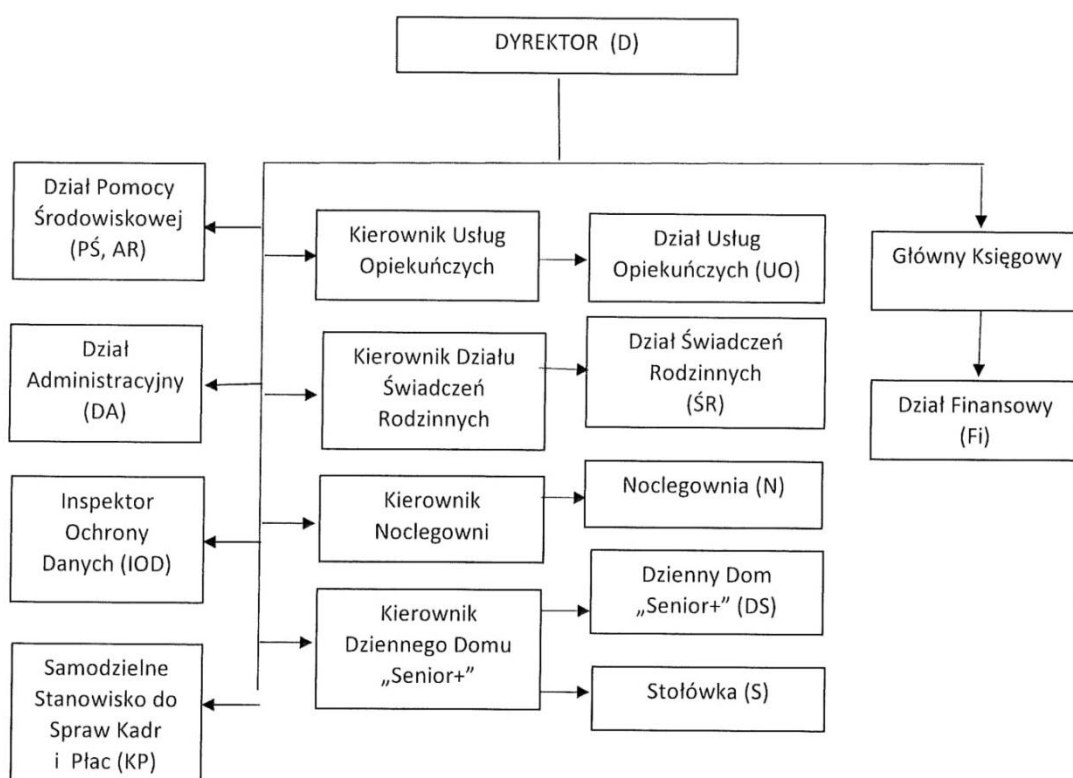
DYREKTOR (D)

Dział Pomocy Środowiskowej (PŚ, AR)

Kierownik Usług Opiekuńczych

Dział Usług Opiekuńczych (UO)

Główny Księgowy

Dział Administracyjny (DA)

Kierownik Działu Świadczeń Rodzinnych

Dział Świadczeń Rodzinnych (ŚR)

Dział Finansowy (Fi)

Inspektor Ochrony Danych (IOD)

Kierownik Noclegowni

Noclegownia (N)

Kierownik Dziennego Domu „Senior+”

Dzienny Dom „Senior+” (DS)

Stołówka (S)

Samodzielne Stanowisko do Spraw Kadr i Płac (KP)